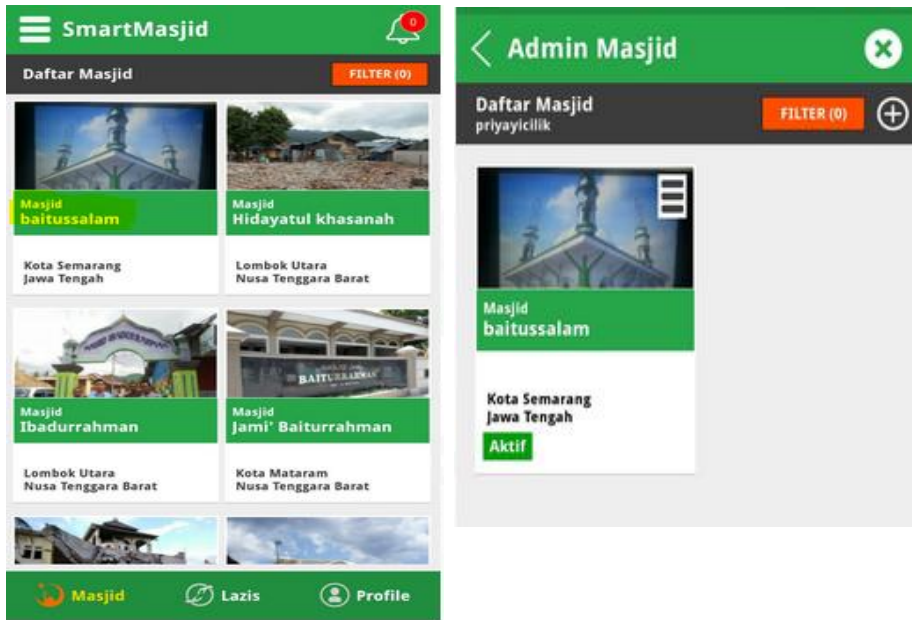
SmartMasjid
0
Daftar Masjid
FILTER (0)

Masjid
baitussalam
Kota Semarang
Jawa Tengah

Masjid
Hidayatul khasanah
Lombok Utara
Nusa Tenggara Barat

Masjid
Ibadurrahman
Lombok Utara
Nusa Tenggara Barat

BAITURRAHMAN
Masjid
Jami' Baiturrahman
Kota Mataram
Nusa Tenggara Barat

Masjid
Lazis
Profile

Admin Masjid
Daftar Masjid
priyayicilik
FILTER (0)

Masjid
baitussalam
Kota Semarang
Jawa Tengah
Aktif